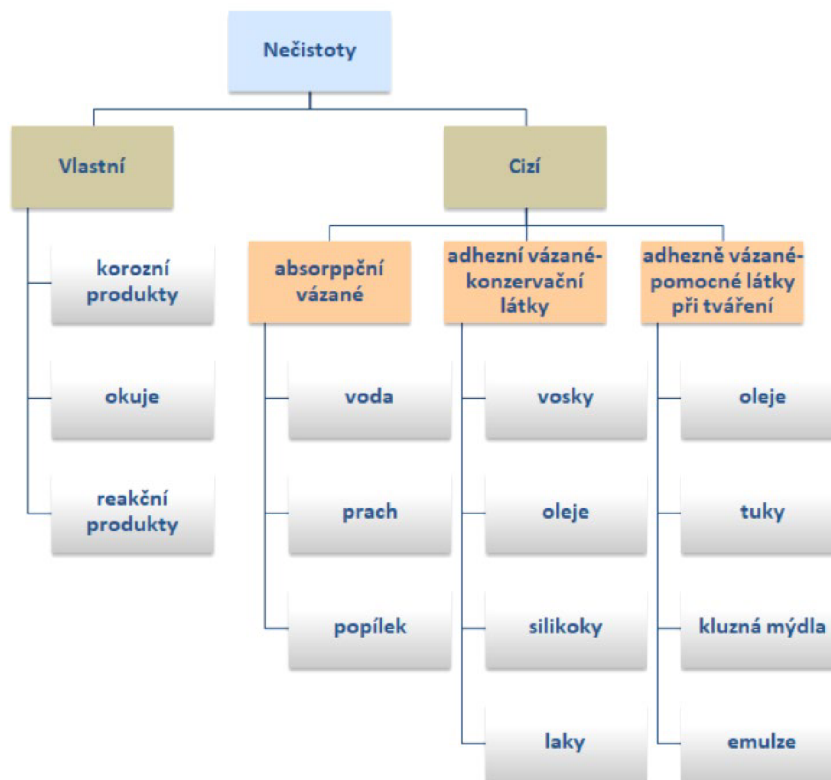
Nečistoty

Vlastní

korozní produkty

okuje

reakční produkty

Cizí

absorppční vázané

voda

prach

popílek

adhezní vázané-konzervační látky

vosky

oleje

silikoky

laky

adhezně vázané-pomocné látky při tváření

oleje

tuky

kluzná mýdla

emulze